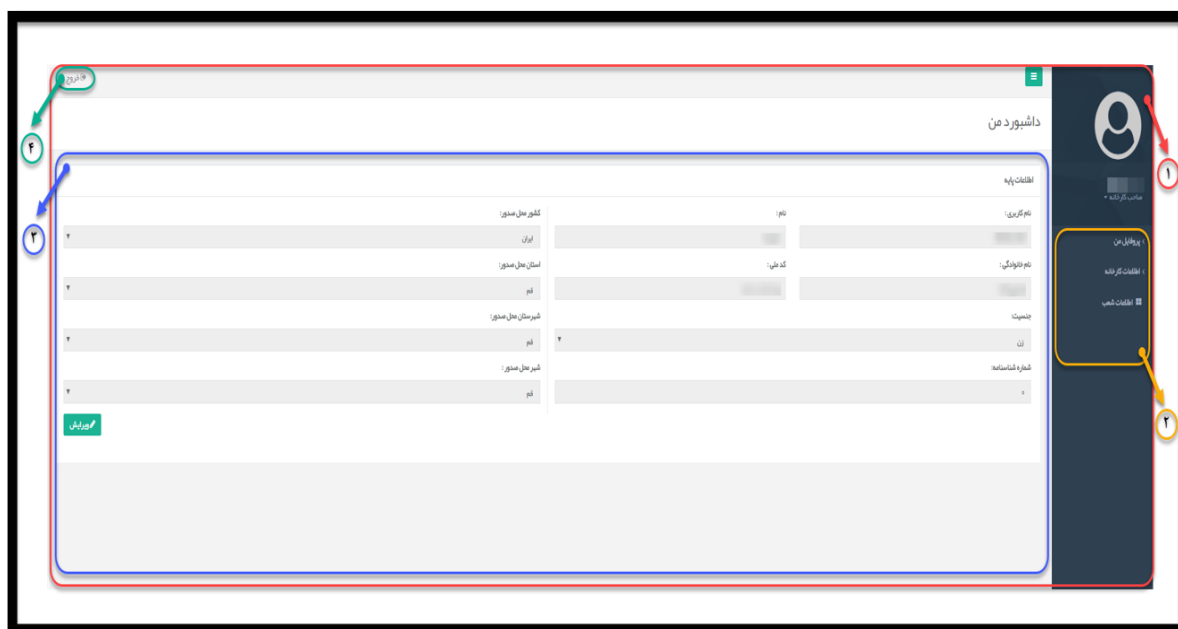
خروج

داشبورد من

صاحب کارخانه

پروفایل من
اطلاعات کارخانه
اطلاعات شعب

اطلاعات پایه

نام کاربری:
نام:
کشور محل صدور:
ایران
نام خانوادگی:
کد ملی:
استان محل صدور:
قم
جنسیت:
زن
شهرستان محل صدور:
قم
شماره شناسنامه:
۰
شهر محل صدور:
قم
ویرایش

۱
۲
۳
۴